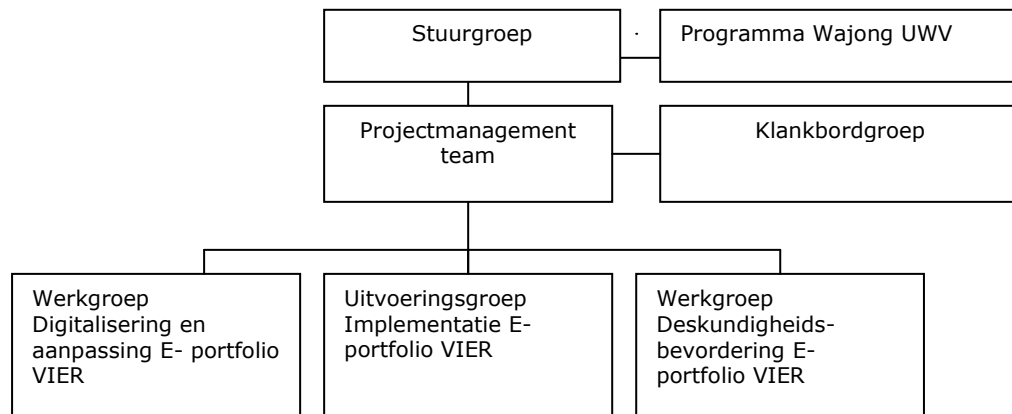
Stuurgroep

·

Programma Wajong UWV

Projectmanagement team

Klankbordgroep

Werkgroep Digitalisering en aanpassing E- portfolio VIER

Uitvoeringsgroep Implementatie E-portfolio VIER

Werkgroep Deskundigheidsbevordering E-portfolio VIER